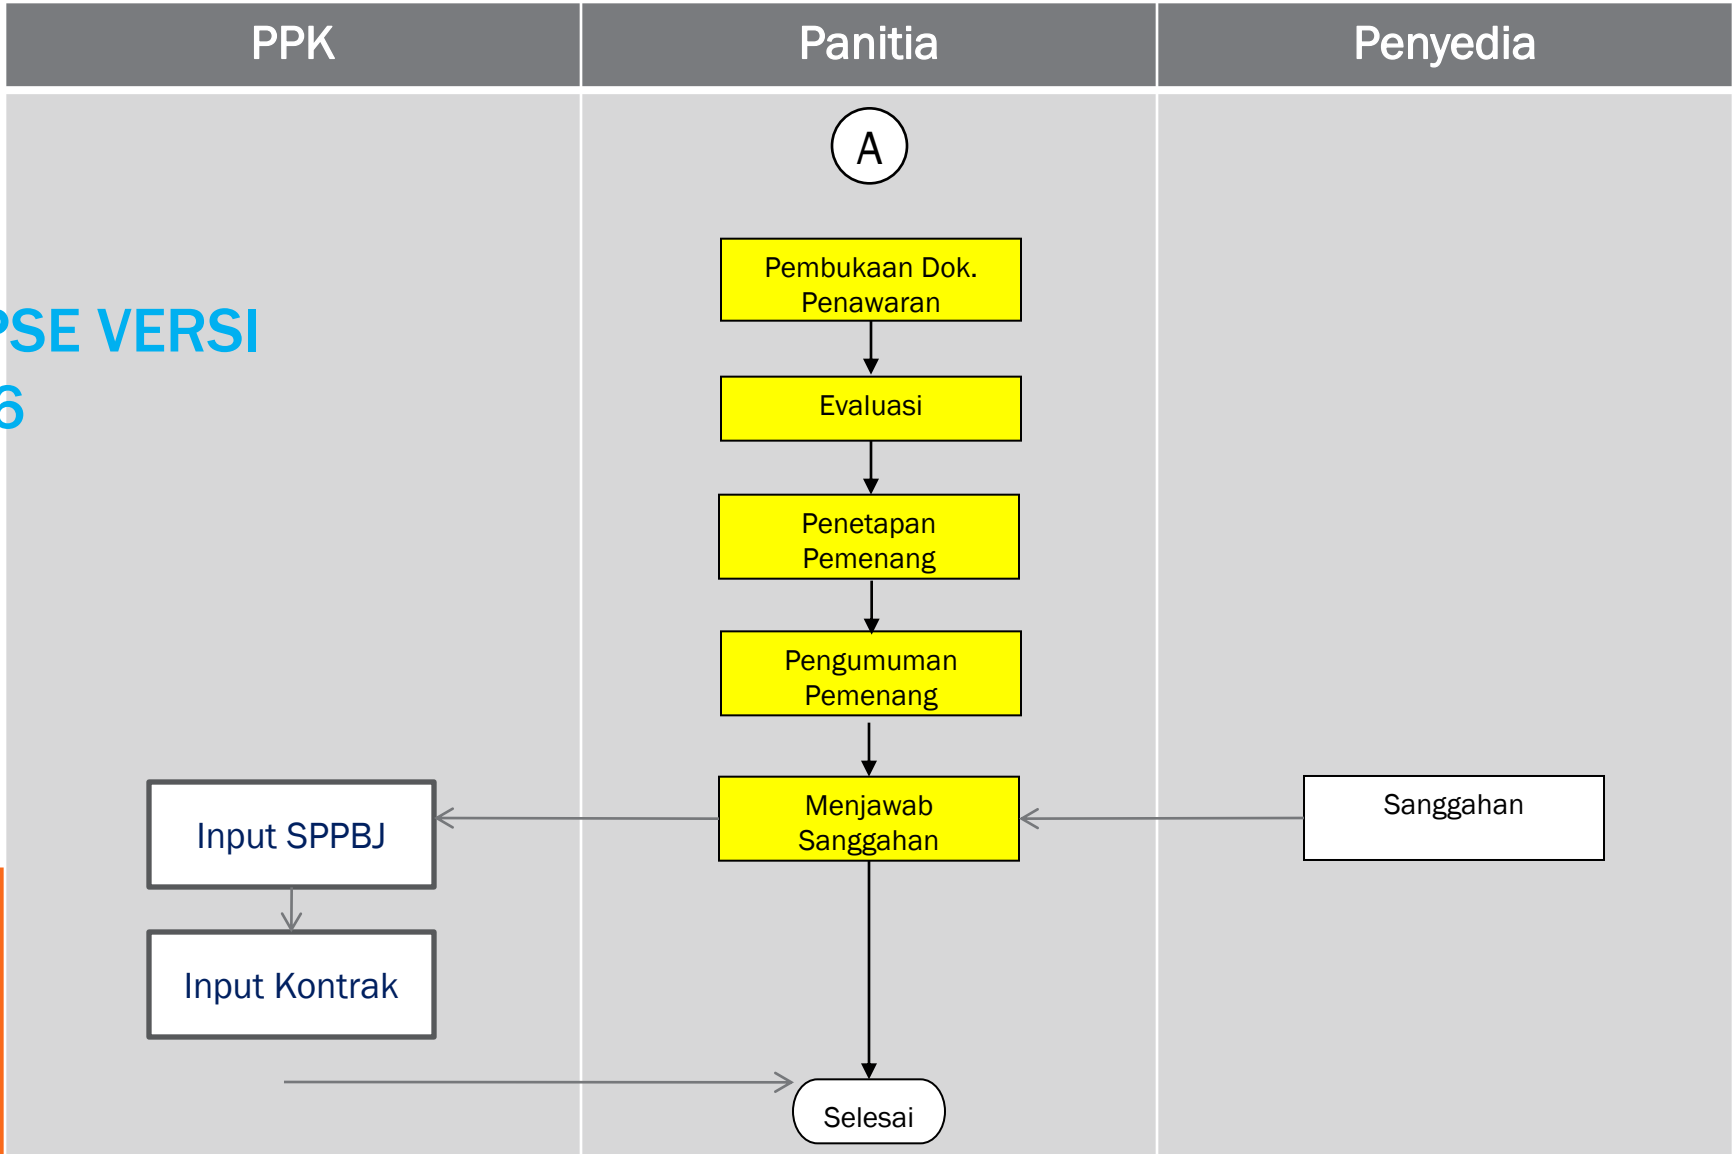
| PPK | Panitia | Penyedia |
|---|---|---|

PSE VERSI
6

A

Pembukaan Dok. Penawaran

Evaluasi

Penetapan Pemenang

Pengumuman Pemenang

Menjawab Sanggahan

Sanggahan

Input SPPBJ

Input Kontrak

Selesai